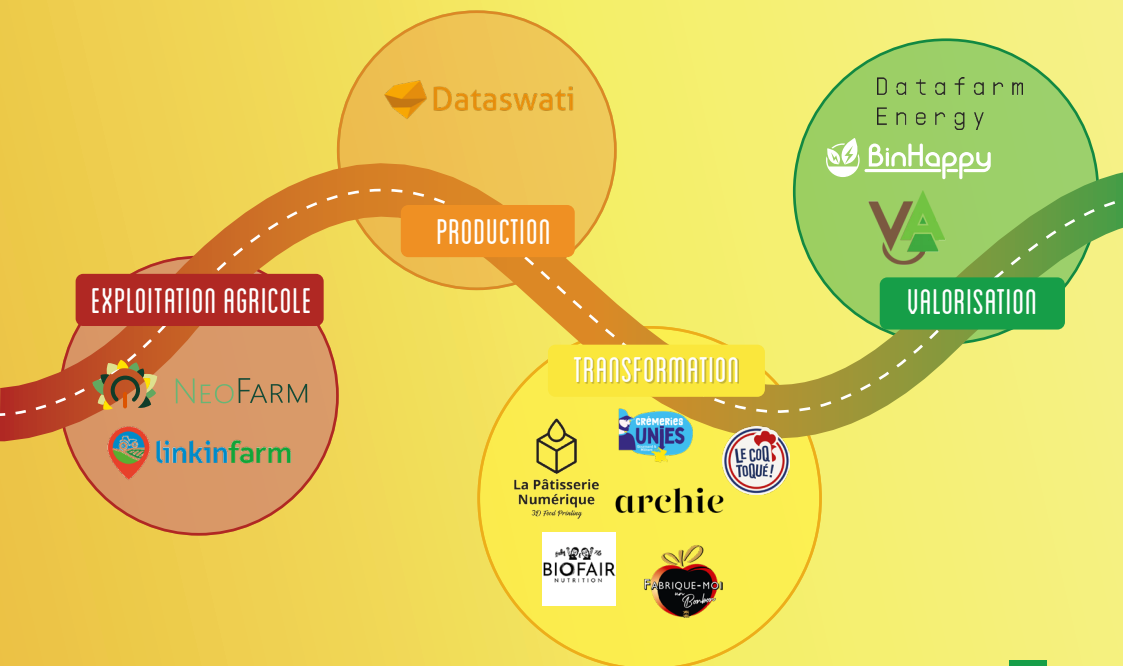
Dataswati

PRODUCTION

Datafarm Energy

BinHappy

VA

VALORISATION

EXPLOITATION AGRICOLE

NEOFARM

linkinfarm

TRANSFORMATION

Crèmeries Unies

LE COQ TOQUÉ!

La Pâtisserie Numérique
3D Food Printing

archie

BIOFAIR NUTRITION

FABRIQUE-MOI un Bonbon